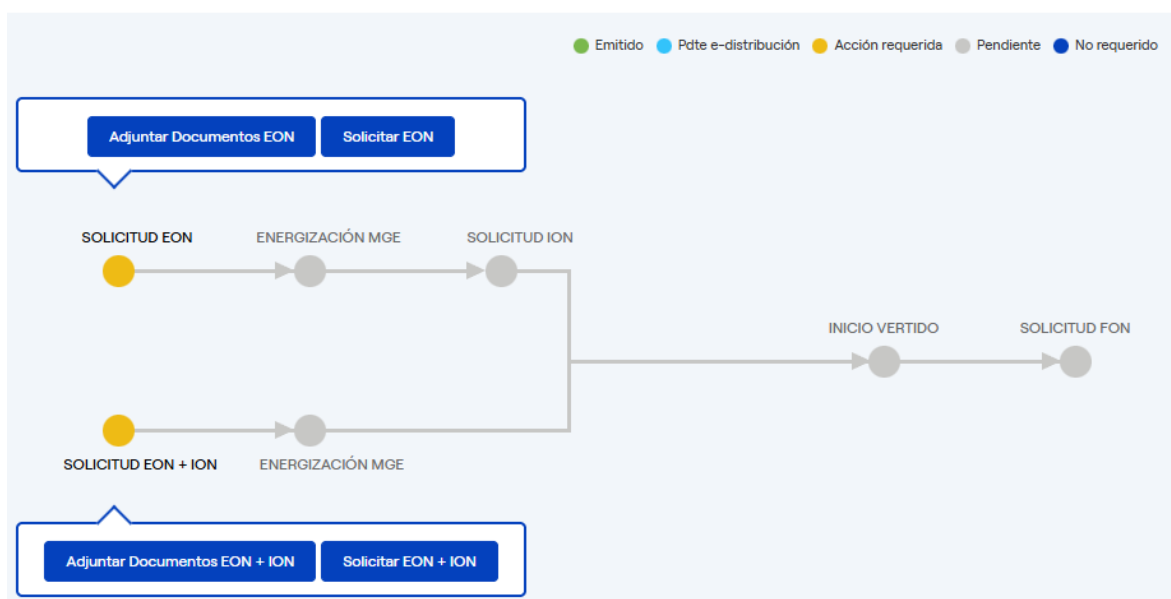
Emitido Pdte e-distribución Acción requerida Pendiente No requerido

Adjuntar Documentos EON Solicitar EON

SOLICITUD EON ENERGIZACIÓN MGE SOLICITUD ION

INICIO VERTIDO SOLICITUD FON

SOLICITUD EON + ION ENERGIZACIÓN MGE

Adjuntar Documentos EON + ION Solicitar EON + ION